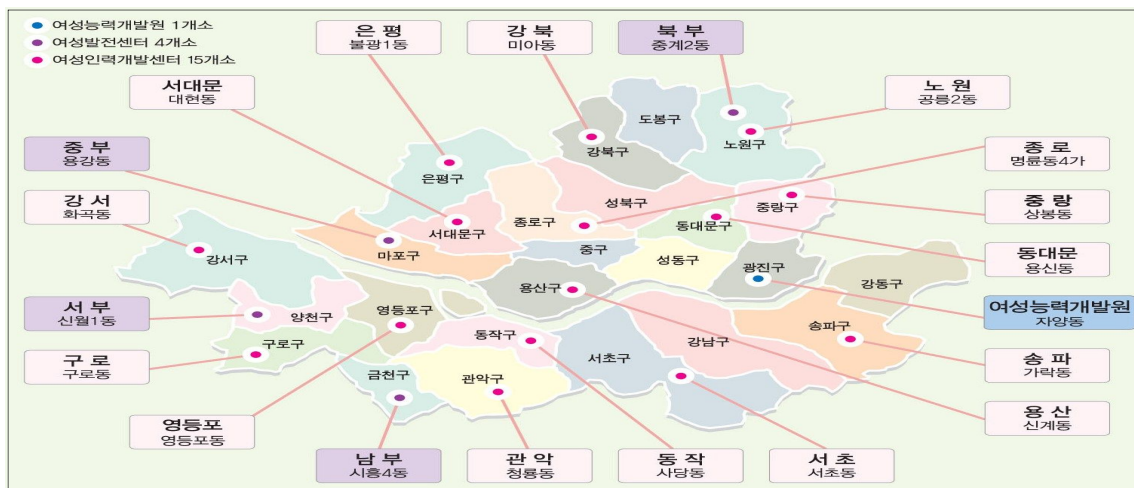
여성능력개발원 1개소
여성발전센터 4개소
여성인력개발센터 15개소

은 평
불광1동

강 북
미아동

북 부
중계2동

서대문
대현동

노 원
공릉2동

중 부
용강동

종 로
명륜동4가

강 서
화곡동

중 랑
상봉동

동대문
용신동

서 부
신월1동

여성능력개발원
자양동

구 로
구로동

송 파
가락동

용 산
신계동

영등포
영등포동

남 부
시흥4동

관 악
청룡동

동 작
사당동

서 초
서초동

도봉구
강북구
노원구
은평구
성북구
종로구
중랑구
동대문구
서대문구
강서구
마포구
중구
성동구
광진구
강동구
용산구
양천구
영등포구
송파구
구로구
동작구
강남구
서초구
금천구
관악구